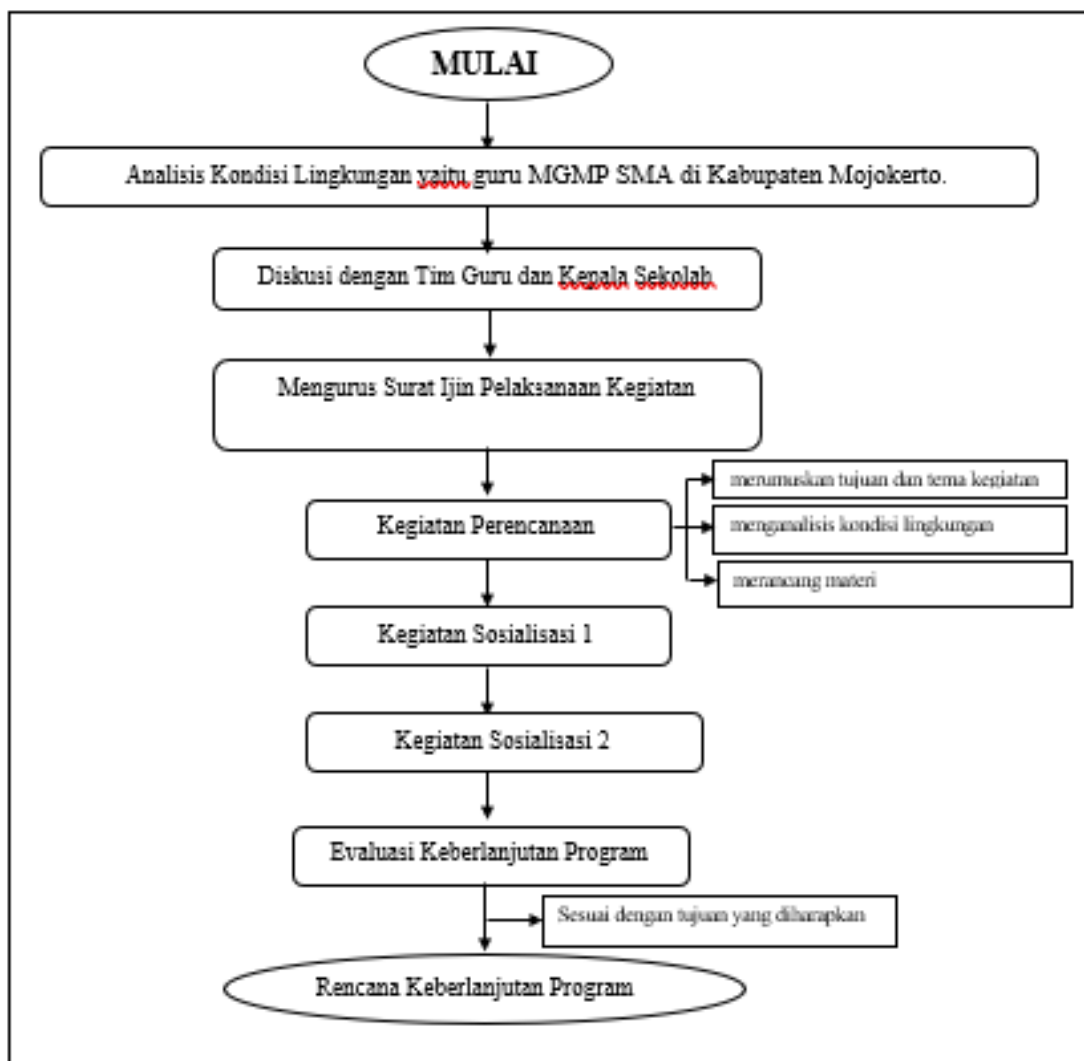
MULAI

Analisis Kondisi Lingkungan yaitu guru MGMP SMA di Kabupaten Mojokerto.

Diskusi dengan Tim Guru dan Kepala Sekolah

Mengurus Surat Ijin Pelaksanaan Kegiatan

Kegiatan Perencanaan

merumuskan tujuan dan tema kegiatan

menganalisis kondisi lingkungan

merancang materi

Kegiatan Sosialisasi 1

Kegiatan Sosialisasi 2

Evaluasi Keberlanjutan Program

Sesuai dengan tujuan yang diharapkan

Rencana Keberlanjutan Program